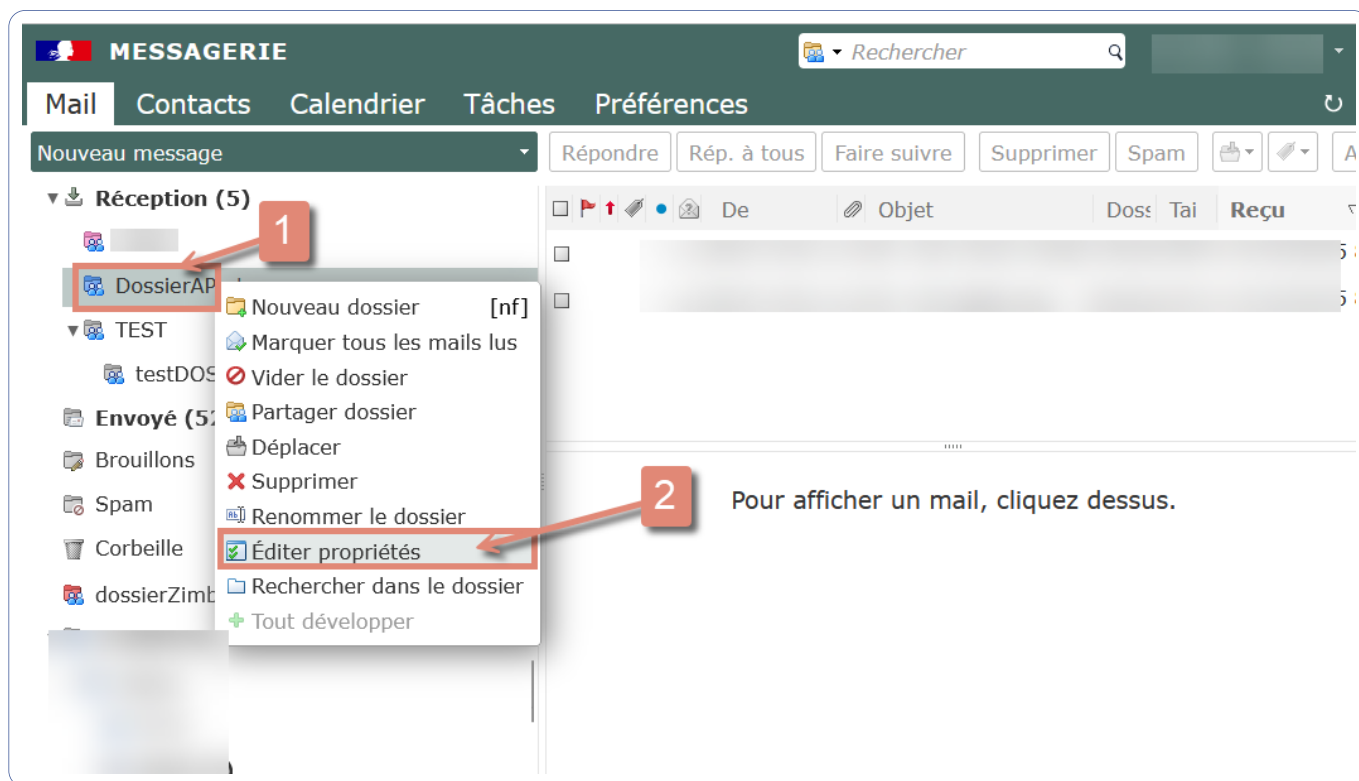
MESSAGERIE

Rechercher

Mail Contacts Calendrier Tâches Préférences

Nouveau message

Répondre Rép. à tous Faire suivre Supprimer Spam

Réception (5)

1

DossierAP

TEST

testDOS

Envoyé (5

Brouillons

Spam

Corbeille

dossierZimb

De Objet Doss Tai Reçu

Nouveau dossier [nf]
Marquer tous les mails lus
Vider le dossier
Partager dossier
Déplacer
Supprimer
Renommer le dossier
Éditer propriétés
Rechercher dans le dossier
Tout développer

2

Pour afficher un mail, cliquez dessus.